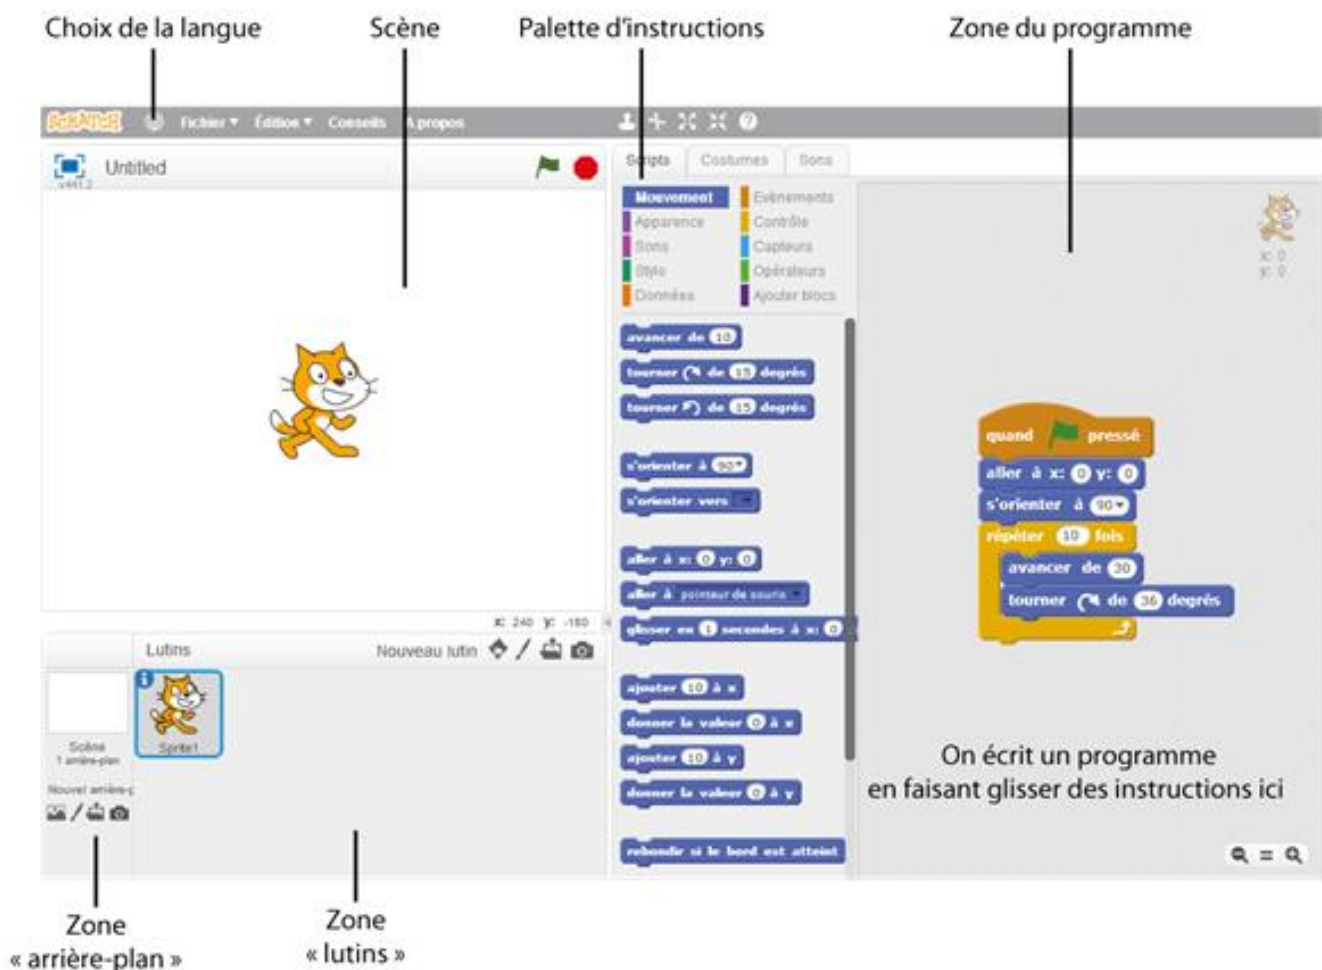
Choix de la langue

Scène

Palette d'instructions

Zone du programme

SCRATCH Fichier ▾ Édition ▾ Conseils À propos

Untitled

v441.2

Scripts Costumes Sons

Mouvement Événements
Apparence Contrôle
Sons Capteurs
Stylo Opérateurs
Données Ajouter blocs

avancer de 10
tourner ↻ de 15 degrés
tourner ↺ de 15 degrés
s'orienter à 90▾
s'orienter vers ▾
aller à x: 0 y: 0
aller à pointeur de souris ▾
glisser en 1 secondes à x: 0
ajouter 10 à x
donner la valeur 0 à x
ajouter 10 à y
donner la valeur 0 à y
rebondir si le bord est atteint

x: 0
y: 0

quand 🏴 pressé
aller à x: 0 y: 0
s'orienter à 90▾
répéter 10 fois
avancer de 30
tourner ↻ de 36 degrés

x: 240 y: -180

Lutins Nouveau lutin

Scène
1 arrière-plan

Nouvel arrière-plan

Sprite1

On écrit un programme en faisant glisser des instructions ici

Zone « arrière-plan »

Zone « lutins »